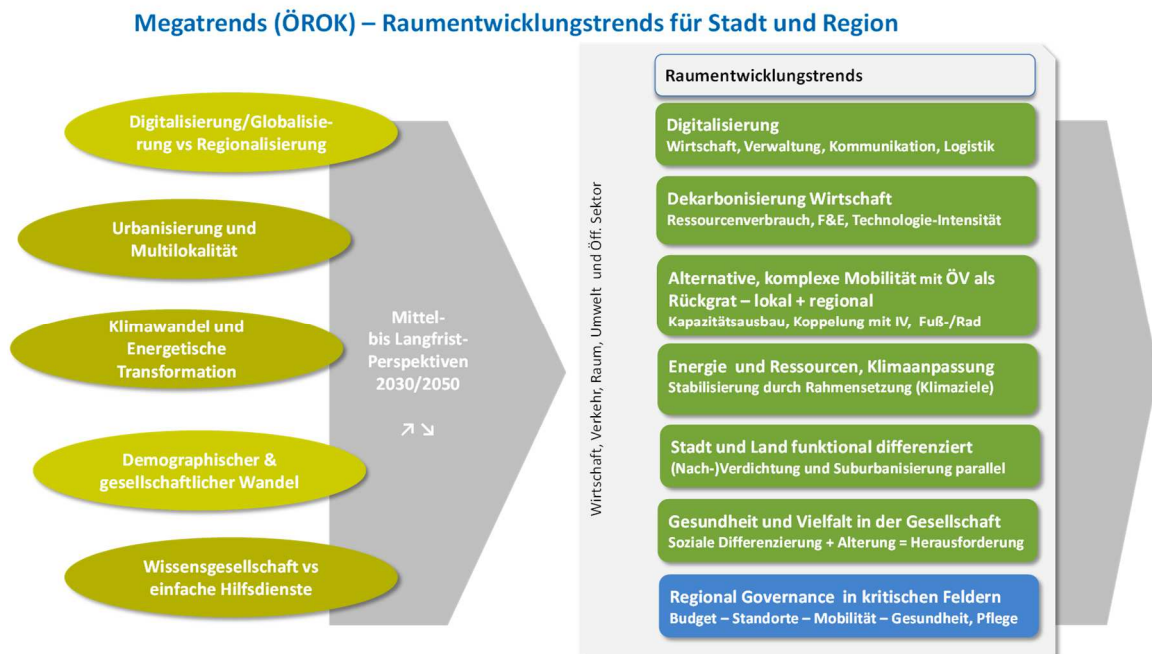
Megatrends (ÖROK) – Raumentwicklungstrends für Stadt und Region

Digitalisierung/Globalisierung vs Regionalisierung

Urbanisierung und Multilokalität

Klimawandel und Energetische Transformation

Demographischer & gesellschaftlicher Wandel

Wissensgesellschaft vs einfache Hilfsdienste

Mittel- bis Langfrist-Perspektiven 2030/2050

↗ ↘

Wirtschaft, Verkehr, Raum, Umwelt und Öff. Sektor

Raumentwicklungstrends

Digitalisierung
Wirtschaft, Verwaltung, Kommunikation, Logistik

Dekarbonisierung Wirtschaft
Ressourcenverbrauch, F&E, Technologie-Intensität

Alternative, komplexe Mobilität mit ÖV als Rückgrat – lokal + regional
Kapazitätsausbau, Koppelung mit IV, Fuß-/Rad

Energie und Ressourcen, Klimaanpassung
Stabilisierung durch Rahmensetzung (Klimaziele)

Stadt und Land funktional differenziert
(Nach-)Verdichtung und Suburbanisierung parallel

Gesundheit und Vielfalt in der Gesellschaft
Soziale Differenzierung + Alterung = Herausforderung

Regional Governance in kritischen Feldern
Budget – Standorte – Mobilität – Gesundheit, Pflege